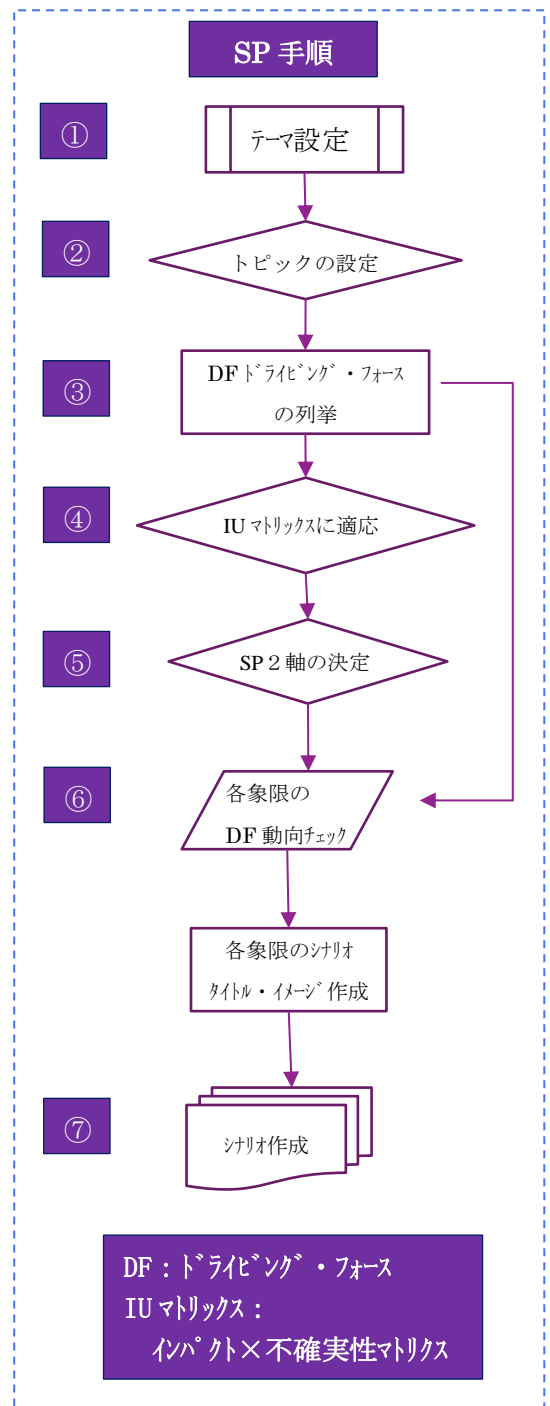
SP 手順

①

テーマ設定

②

トピックの設定

③

DF ドライビング・フォース の列挙

④

IU マトリックスに適応

⑤

SP２軸の決定

⑥

各象限の DF 動向チェック

各象限のシナリオ タイトル・イメージ作成

⑦

シナリオ作成

DF：ドライビング・フォース
IU マトリックス：
インパクト×不確実性マトリクス